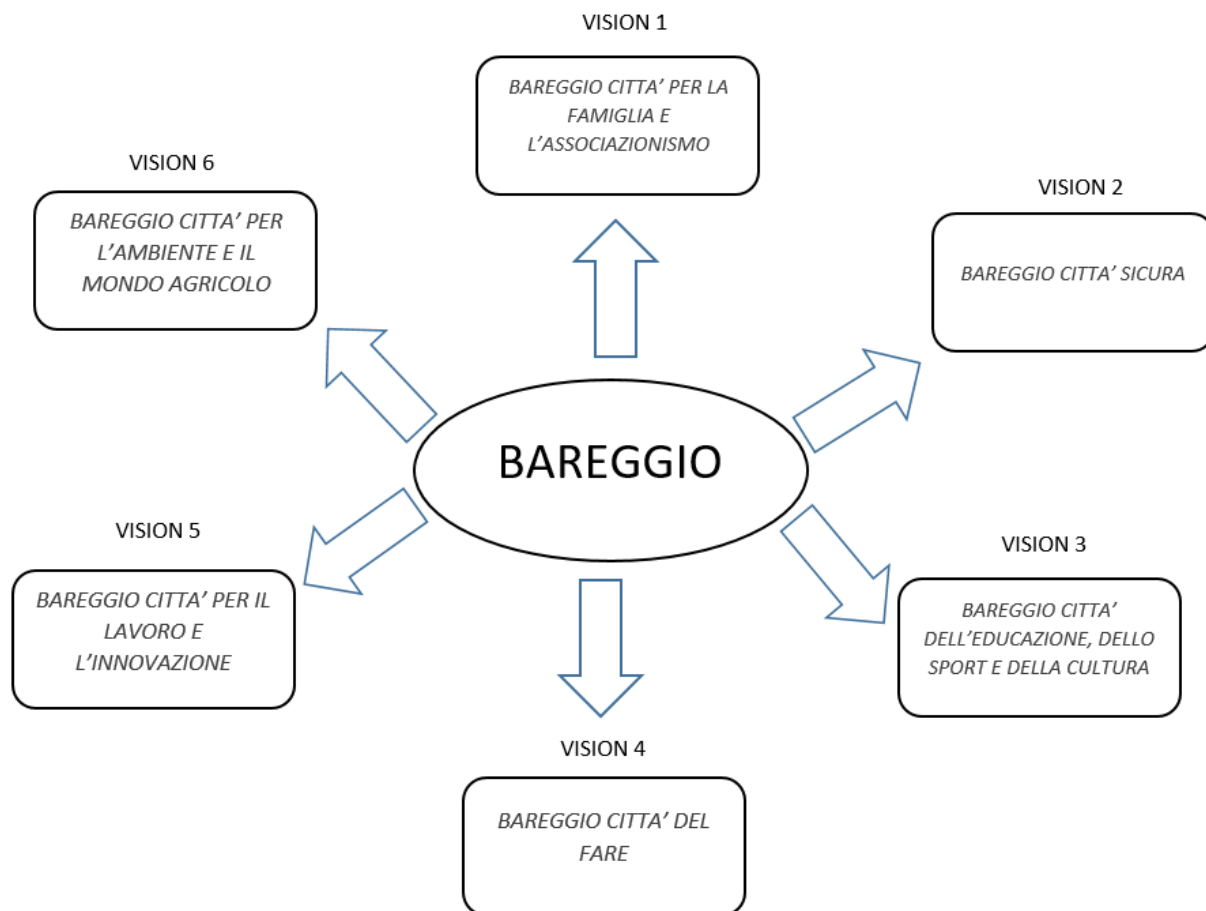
VISION 1

BAREGGIO CITTA' PER LA FAMIGLIA E L'ASSOCIAZIONISMO

VISION 6

BAREGGIO CITTA' PER L'AMBIENTE E IL MONDO AGRICOLO

VISION 2

BAREGGIO CITTA' SICURA

BAREGGIO

VISION 5

BAREGGIO CITTA' PER IL LAVORO E L'INNOVAZIONE

VISION 3

BAREGGIO CITTA' DELL'EDUCAZIONE, DELLO SPORT E DELLA CULTURA

VISION 4

BAREGGIO CITTA' DEL FARE